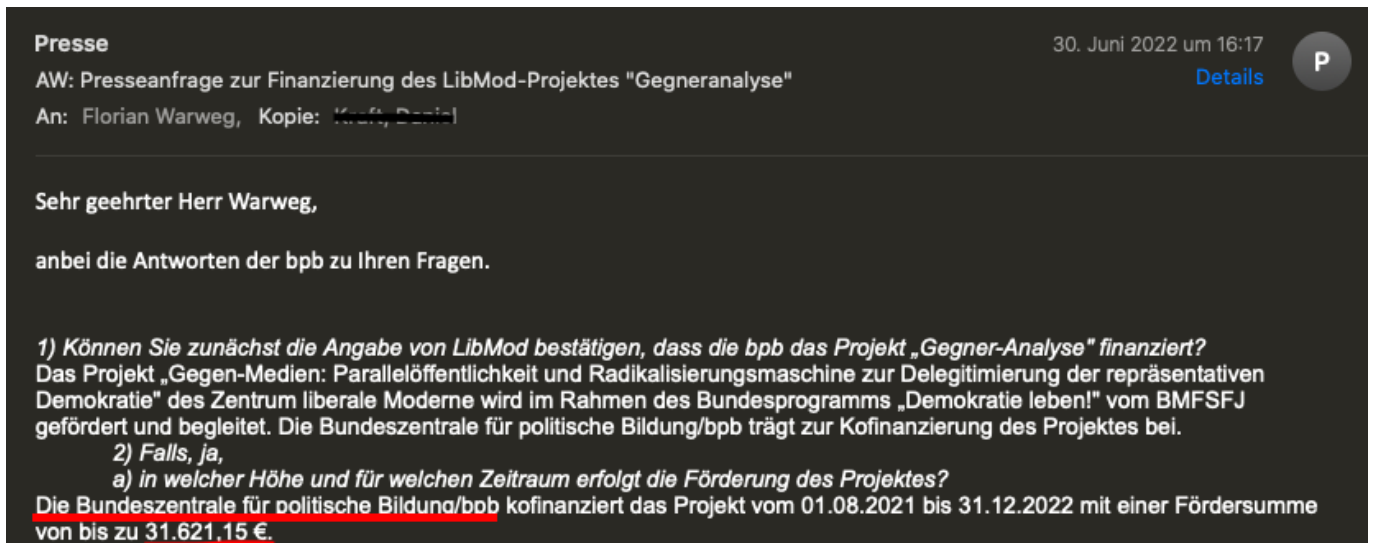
Presse
AW: Presseanfrage zur Finanzierung des LibMod-Projektes "Gegneranalyse"
An: Florian Warweg, Kopie: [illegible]

30. Juni 2022 um 16:17
Details

P

Sehr geehrter Herr Warweg,

anbei die Antworten der bpb zu Ihren Fragen.

1) Können Sie zunächst die Angabe von LibMod bestätigen, dass die bpb das Projekt „Gegner-Analyse" finanziert?
Das Projekt „Gegen-Medien: Parallelöffentlichkeit und Radikalisierungsmaschine zur Delegitimierung der repräsentativen Demokratie" des Zentrum liberale Moderne wird im Rahmen des Bundesprogramms „Demokratie leben!" vom BMFSFJ gefördert und begleitet. Die Bundeszentrale für politische Bildung/bpb trägt zur Kofinanzierung des Projektes bei.

2) Falls, ja,

a) in welcher Höhe und für welchen Zeitraum erfolgt die Förderung des Projektes?
Die Bundeszentrale für politische Bildung/bpb kofinanziert das Projekt vom 01.08.2021 bis 31.12.2022 mit einer Fördersumme von bis zu 31.621,15 €.